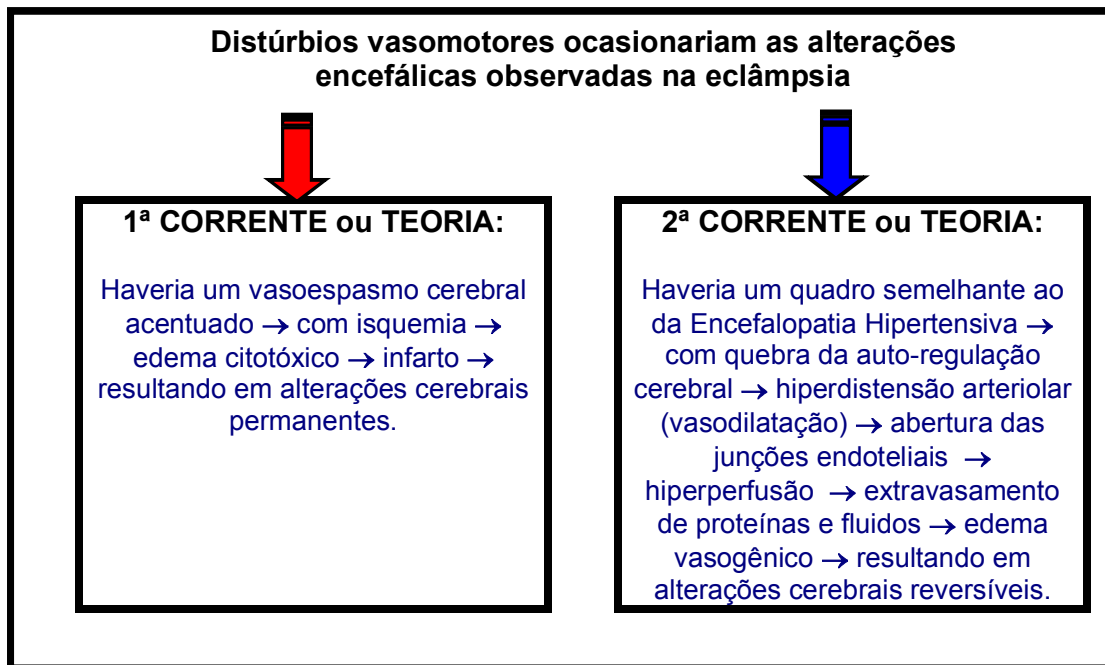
Distúrbios vasomotores ocasionariam as alterações encefálicas observadas na eclâmpsia

1ª CORRENTE ou TEORIA:

Haveria um vasoespasmo cerebral acentuado → com isquemia → edema citotóxico → infarto → resultando em alterações cerebrais permanentes.

2ª CORRENTE ou TEORIA:

Haveria um quadro semelhante ao da Encefalopatia Hipertensiva → com quebra da auto-regulação cerebral → hiperdistensão arteriolar (vasodilatação) → abertura das junções endoteliais → hiperperfusão → extravasamento de proteínas e fluidos → edema vasogênico → resultando em alterações cerebrais reversíveis.